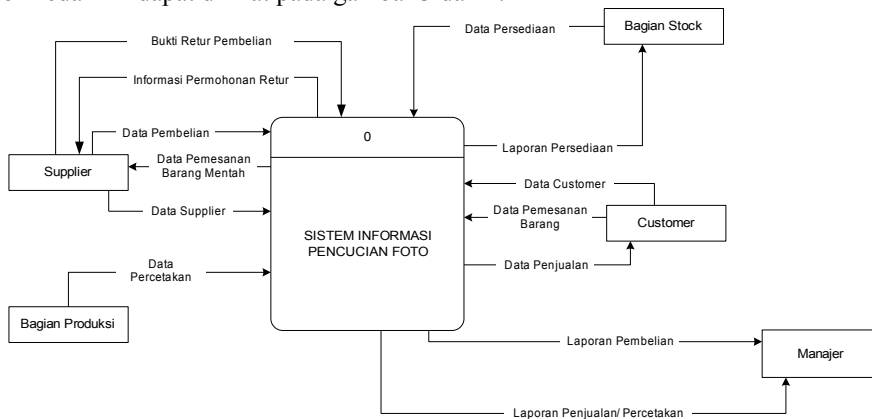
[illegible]

Data Persediaan

Bagian Stock

Bukti Retur Pembelian

Informasi Permohonan Retur

Data Pembelian

0

Laporan Persediaan

Supplier

Data Pemesanan Barang Mentah

Data Customer

Data Supplier

Data Pemesanan Barang

Customer

SISTEM INFORMASI PENCUCIAN FOTO

Data Percetakan

Data Penjualan

Bagian Produksi

Laporan Pembelian

Manajer

Laporan Penjualan/ Percetakan